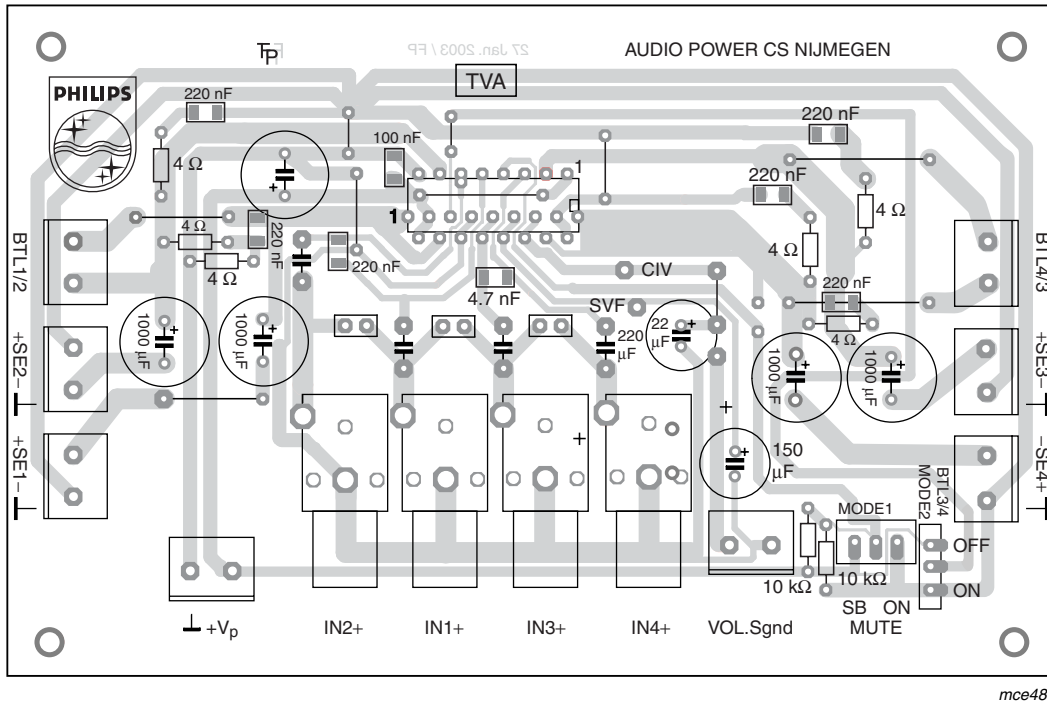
TP
27 Jan. 2003 / FP
AUDIO POWER CS NIJMEGEN
PHILIPS
TVA
220 nF
4 Ω
100 nF
220 nF
1
1
220 nF
4 Ω
BTL1/2
4 Ω
4 Ω
220 nF
220 nF
4 Ω
BTL4/3
CIV
4.7 nF
SVF
220 µF
22 µF
220 nF
4 Ω
+SE2−
1000 µF
1000 µF
1000 µF
1000 µF
+SE3−
+
+SE1−
+
150 µF
−SE4+
BTL3/4
MODE2
MODE1
OFF
ON
10 kΩ
10 kΩ
+V$_p$
IN2+
IN1+
IN3+
IN4+
VOL.Sgnd
SB
ON
MUTE
mce48